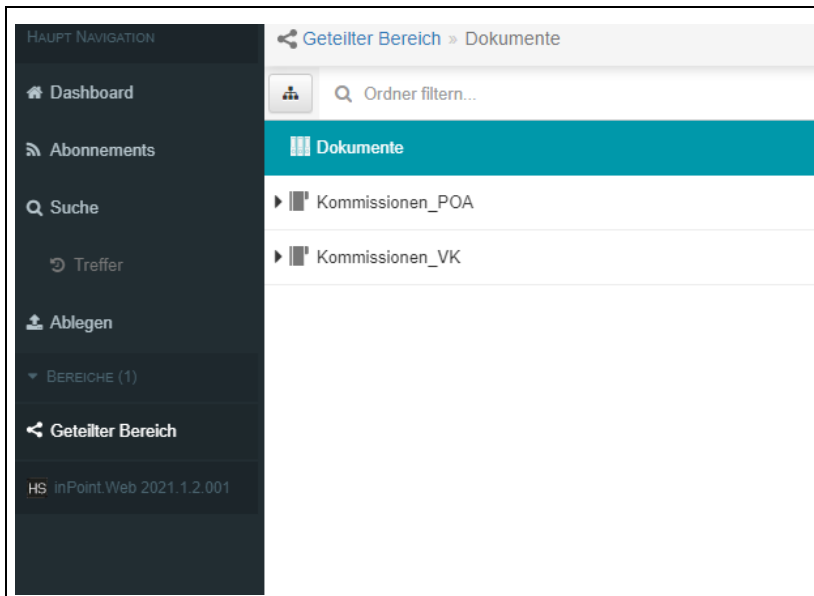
Haupt Navigation

Dashboard

Abonnements

Suche

Treffer

Ablegen

Bereiche (1)

Geteilter Bereich

HS inPoint.Web 2021.1.2.001

Geteilter Bereich » Dokumente

Ordner filtern...

Dokumente

Kommissionen_POA

Kommissionen_VK